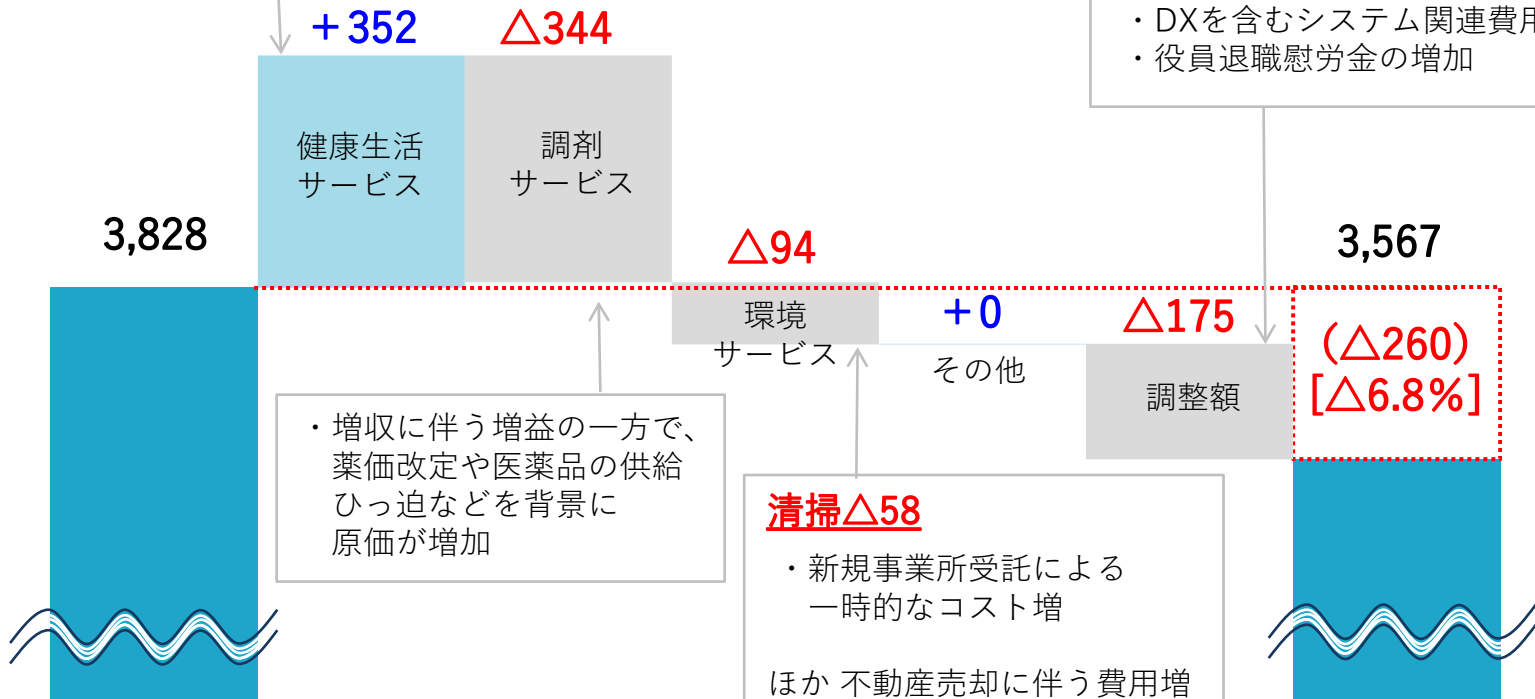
＋352 △344

・DXを含むシステム関連費用
・役員退職慰労金の増加

健康生活
サービス

調剤
サービス

3,828

△94

3,567

環境
サービス

＋0

その他

△175

調整額

（△260）
[△6.8%]

・増収に伴う増益の一方で、
薬価改定や医薬品の供給
ひっ迫などを背景に
原価が増加

清掃△58

・新規事業所受託による
一時的なコスト増

ほか 不動産売却に伴う費用増